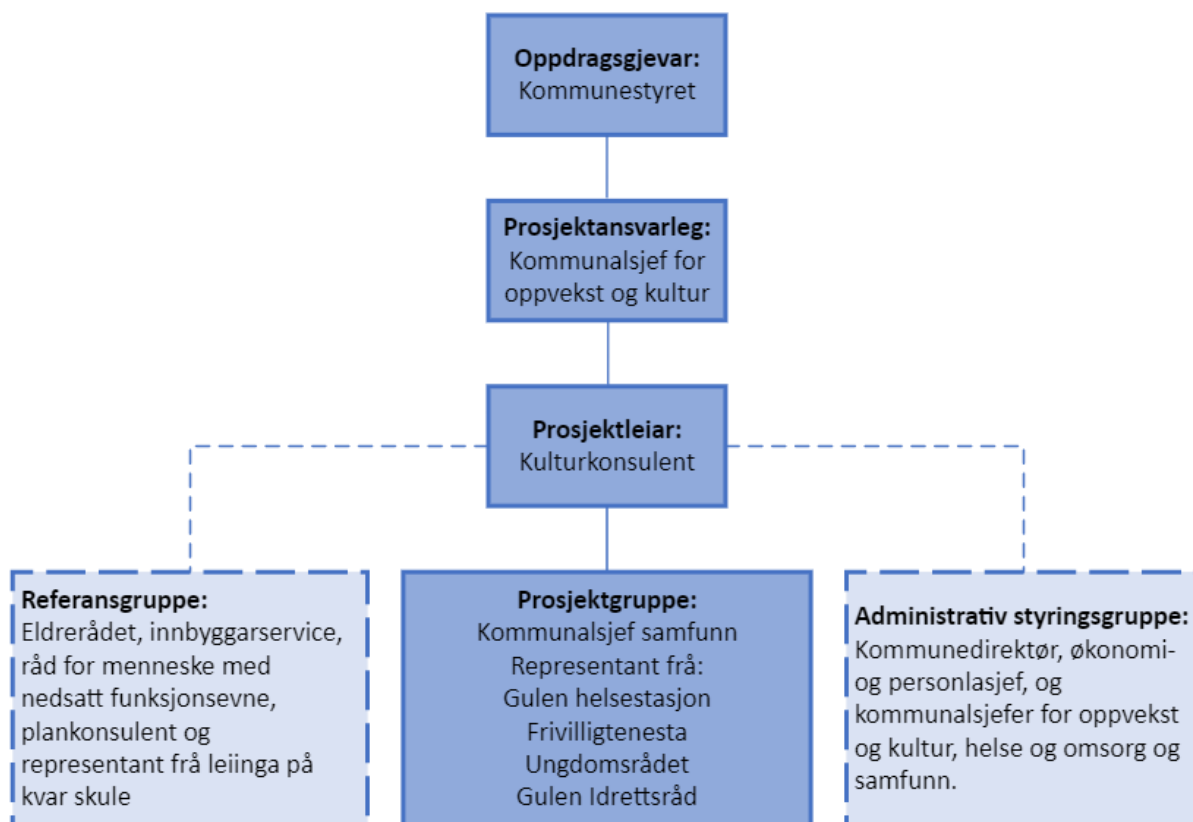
**Oppdragsgjevar:**
Kommunestyret

**Prosjektansvarleg:**
Kommunalsjef for oppvekst og kultur

**Prosjektleiar:**
Kulturkonsulent

**Referansgruppe:**
Eldrerådet, innbyggarservice, råd for menneske med nedsatt funksjonsevne, plankonsulent og representant frå leiinga på kvar skule

**Prosjektgruppe:**
Kommunalsjef samfunn
Representant frå:
Gulen helsestasjon
Frivilligtenesta
Ungdomsrådet
Gulen Idrettsråd

**Administrativ styringsgruppe:**
Kommunedirektør, økonomi- og personlasjef, og kommunalsjefer for oppvekst og kultur, helse og omsorg og samfunn.